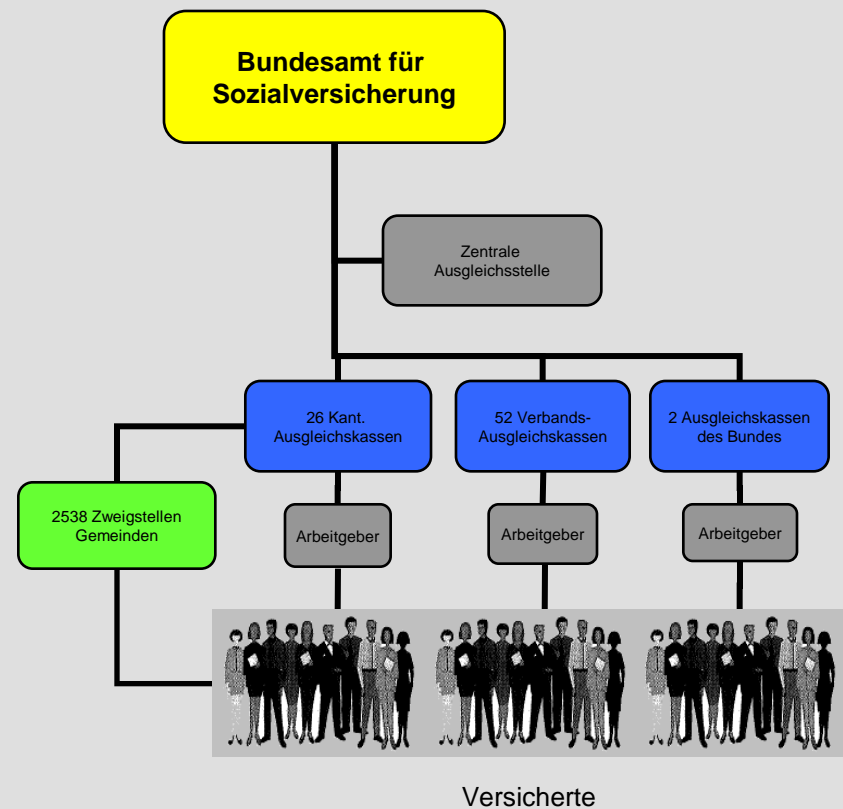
Bundesamt für Sozialversicherung

Zentrale Ausgleichsstelle

26 Kant. Ausgleichskassen

52 Verbands-Ausgleichskassen

2 Ausgleichskassen des Bundes

2538 Zweigstellen Gemeinden

Arbeitgeber

Arbeitgeber

Arbeitgeber

Versicherte